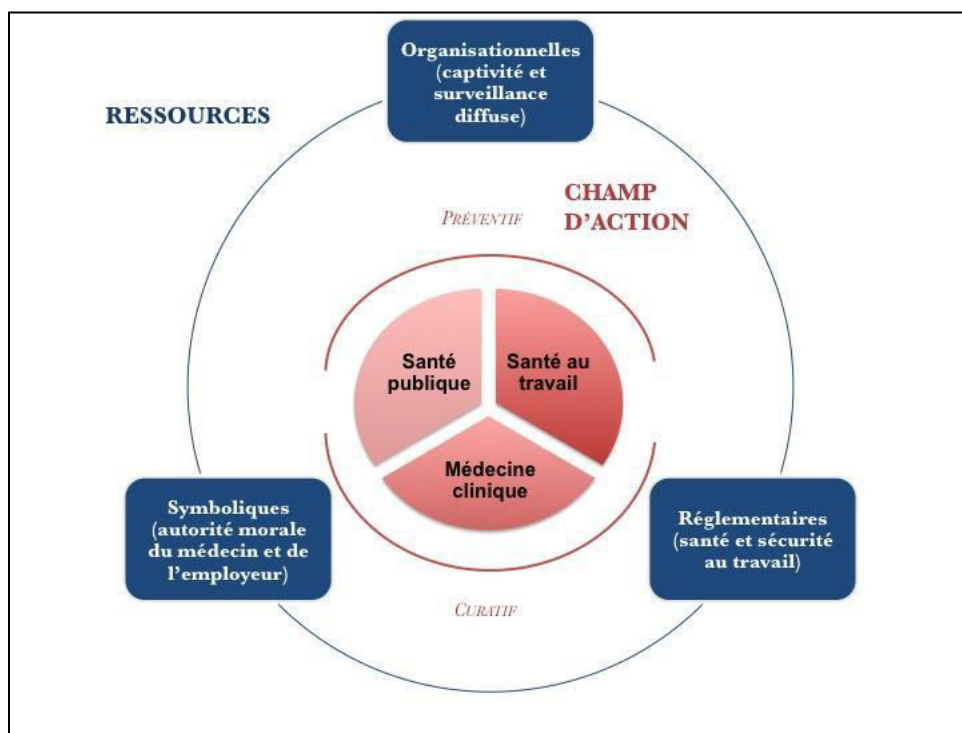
Organisationnelles (captivité et surveillance diffuse)

RESSOURCES

CHAMP D'ACTION

PRÉVENTIF

Santé publique

Santé au travail

Médecine clinique

Symboliques (autorité morale du médecin et de l'employeur)

Réglementaires (santé et sécurité au travail)

CURATIF